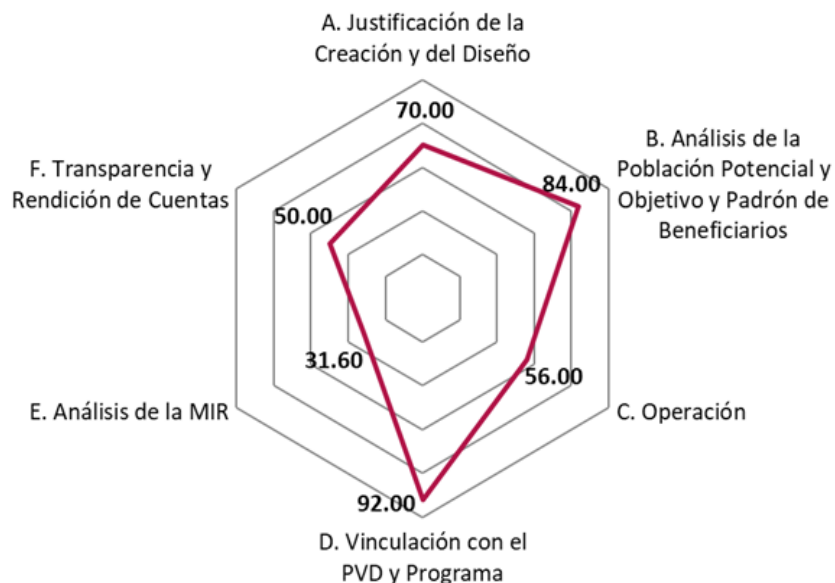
A. Justificación de la Creación y del Diseño

70.00

B. Análisis de la Población Potencial y Objetivo y Padrón de Beneficiarios

84.00

F. Transparencia y Rendición de Cuentas

50.00

31.60

56.00

E. Análisis de la MIR

C. Operación

92.00

D. Vinculación con el PVD y Programa